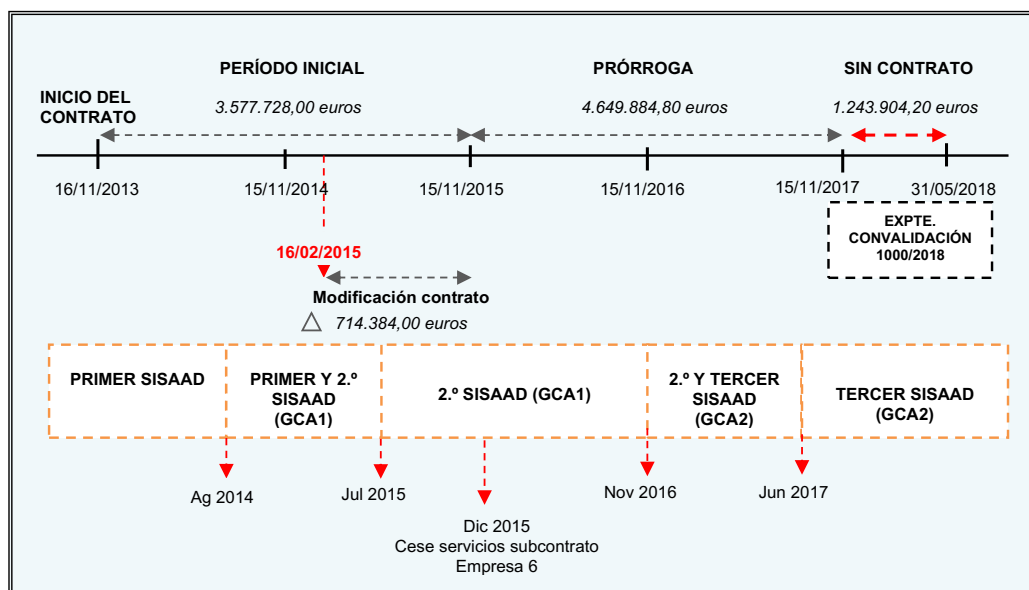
PERÍODO INICIAL

PRÓRROGA

SIN CONTRATO

INICIO DEL CONTRATO

3.577.728,00 euros

4.649.884,80 euros

1.243.904,20 euros

16/11/2013

15/11/2014

15/11/2015

15/11/2016

15/11/2017

31/05/2018

EXPTE. CONVALIDACIÓN 1000/2018

16/02/2015

Modificación contrato

$\triangle$ 714.384,00 euros

PRIMER SISAAD

PRIMER Y 2.º SISAAD (GCA1)

2.º SISAAD (GCA1)

2.º Y TERCER SISAAD (GCA2)

TERCER SISAAD (GCA2)

Ag 2014

Jul 2015

Dic 2015
Cese servicios subcontrato
Empresa 6

Nov 2016

Jun 2017